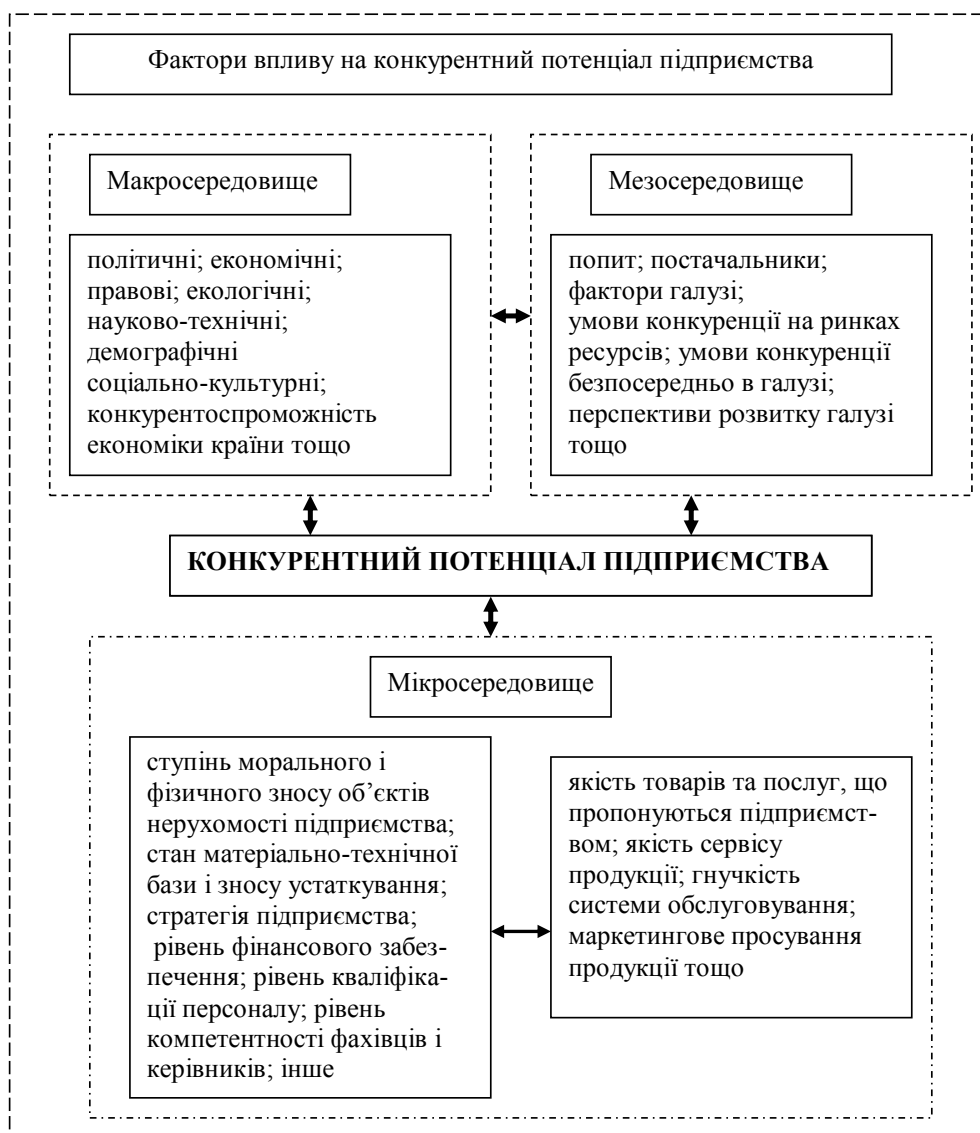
Фактори впливу на конкурентний потенціал підприємства

Макросередовище

політичні; економічні; правові; екологічні; науково-технічні; демографічні соціально-культурні; конкурентоспроможність економіки країни тощо

Мезосередовище

попит; постачальники; фактори галузі; умови конкуренції на ринках ресурсів; умови конкуренції безпосередньо в галузі; перспективи розвитку галузі тощо

КОНКУРЕНТНИЙ ПОТЕНЦІАЛ ПІДПРИЄМСТВА

Мікросередовище

ступінь морального і фізичного зносу об'єктів нерухомості підприємства; стан матеріально-технічної бази і зносу устаткування; стратегія підприємства; рівень фінансового забезпечення; рівень кваліфікації персоналу; рівень компетентності фахівців і керівників; інше

якість товарів та послуг, що пропонуються підприємством; якість сервісу продукції; гнучкість системи обслуговування; маркетингове просування продукції тощо